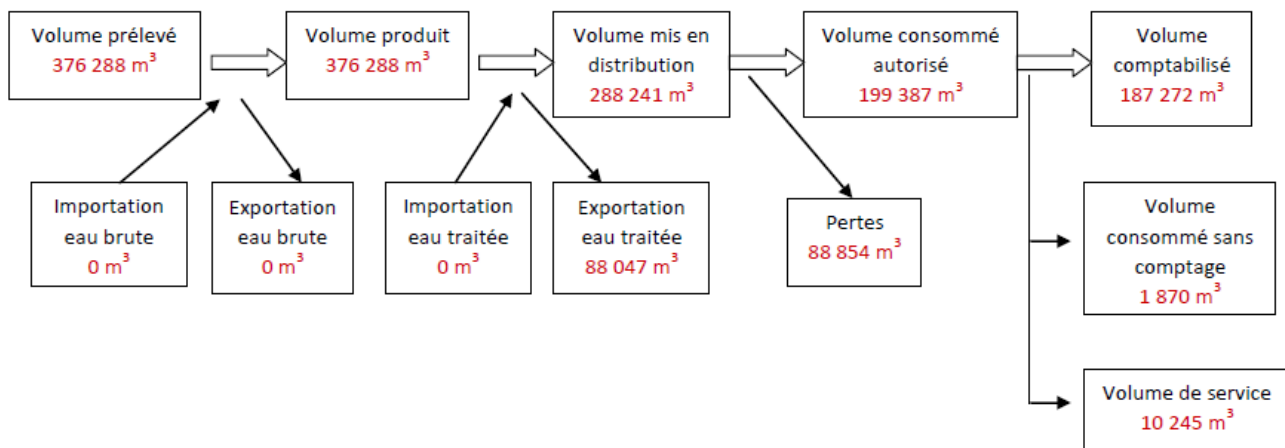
Volume prélevé
376 288 $m^3$

Volume produit
376 288 $m^3$

Volume mis en distribution
288 241 $m^3$

Volume consommé autorisé
199 387 $m^3$

Volume comptabilisé
187 272 $m^3$

Importation eau brute
0 $m^3$

Exportation eau brute
0 $m^3$

Importation eau traitée
0 $m^3$

Exportation eau traitée
88 047 $m^3$

Pertes
88 854 $m^3$

Volume consommé sans comptage
1 870 $m^3$

Volume de service
10 245 $m^3$